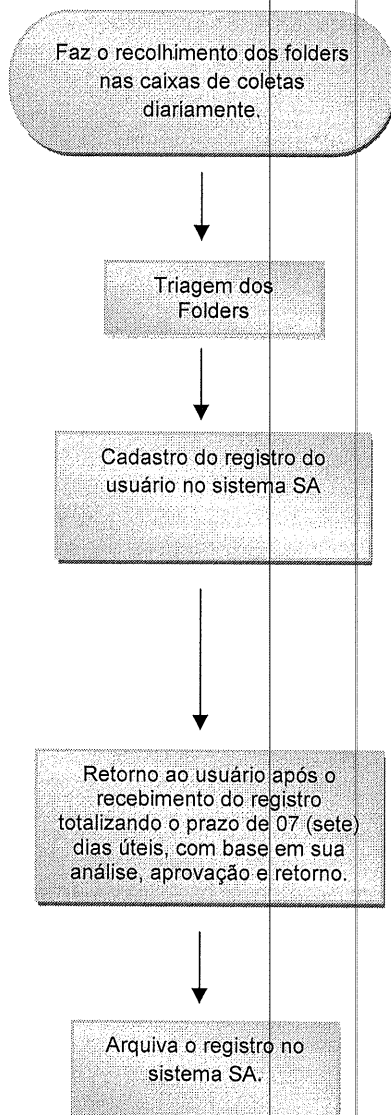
Faz o recolhimento dos folders nas caixas de coletas diariamente.

Triagem dos Folders

Cadastro do registro do usuário no sistema SA

Retorno ao usuário após o recebimento do registro totalizando o prazo de 07 (sete) dias úteis, com base em sua análise, aprovação e retorno.

Arquiva o registro no sistema SA.